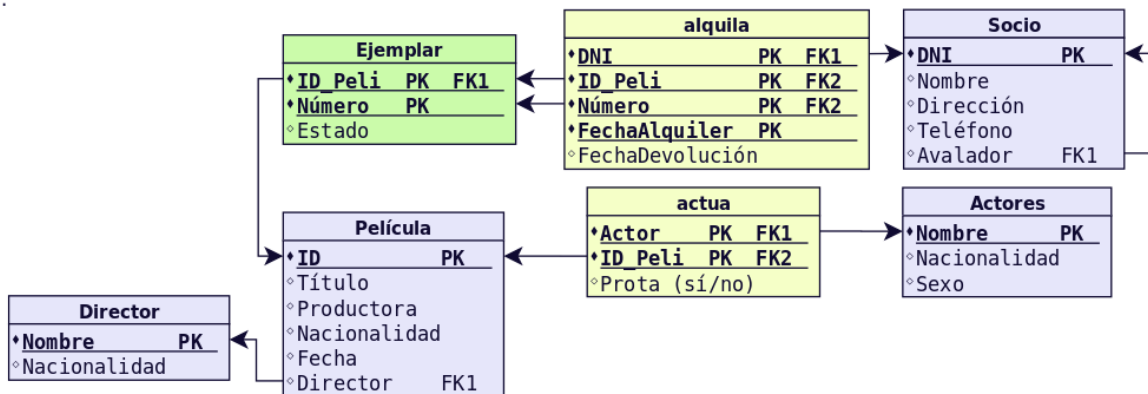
Ejemplar
ID_Peli PK FK1
Número PK
Estado

alquila
DNI PK FK1
ID_Peli PK FK2
Número PK FK2
FechaAlquiler PK
FechaDevolución

Socio
DNI PK
Nombre
Dirección
Teléfono
Avalador FK1

Película
ID PK
Título
Productora
Nacionalidad
Fecha
Director FK1

actua
Actor PK FK1
ID_Peli PK FK2
Prota (sí/no)

Actores
Nombre PK
Nacionalidad
Sexo

Director
Nombre PK
Nacionalidad